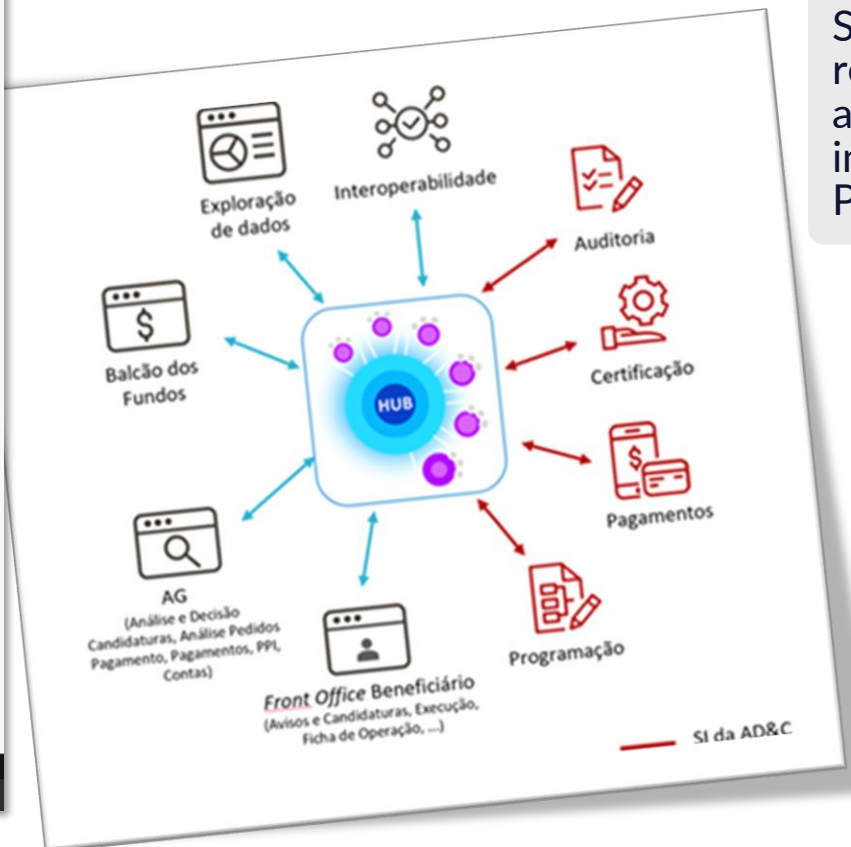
S
re
a
ir
P

Interoperabilidade

Exploração de dados

Auditoria

Balcão dos Fundos

HUB

Certificação

Pagamentos

AG
(Análise e Decisão Candidaturas, Análise Pedidos Pagamento, Pagamentos, PPI, Contas)

Programação

Front Office Beneficiário
(Avisos e Candidaturas, Execução, Ficha de Operação, ...)

SI da AD&C